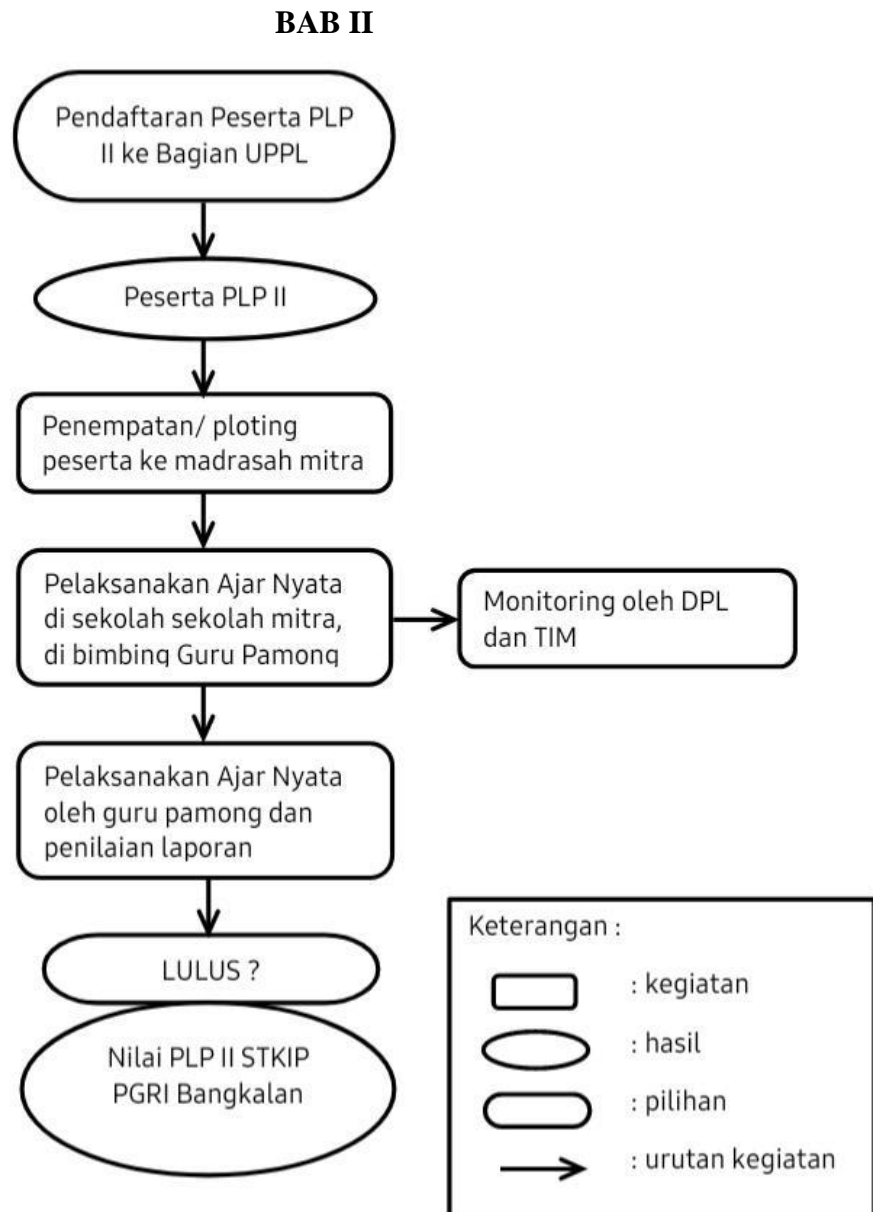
BAB II

Pendaftaran Peserta PLP II ke Bagian UPPL

Peserta PLP II

Penempatan/ ploting peserta ke madrasah mitra

Pelaksanakan Ajar Nyata di sekolah sekolah mitra, di bimbing Guru Pamong

Monitoring oleh DPL dan TIM

Pelaksanakan Ajar Nyata oleh guru pamong dan penilaian laporan

LULUS ?

Nilai PLP II STKIP PGRI Bangkalan

Keterangan :

: kegiatan

: hasil

: pilihan

: urutan kegiatan